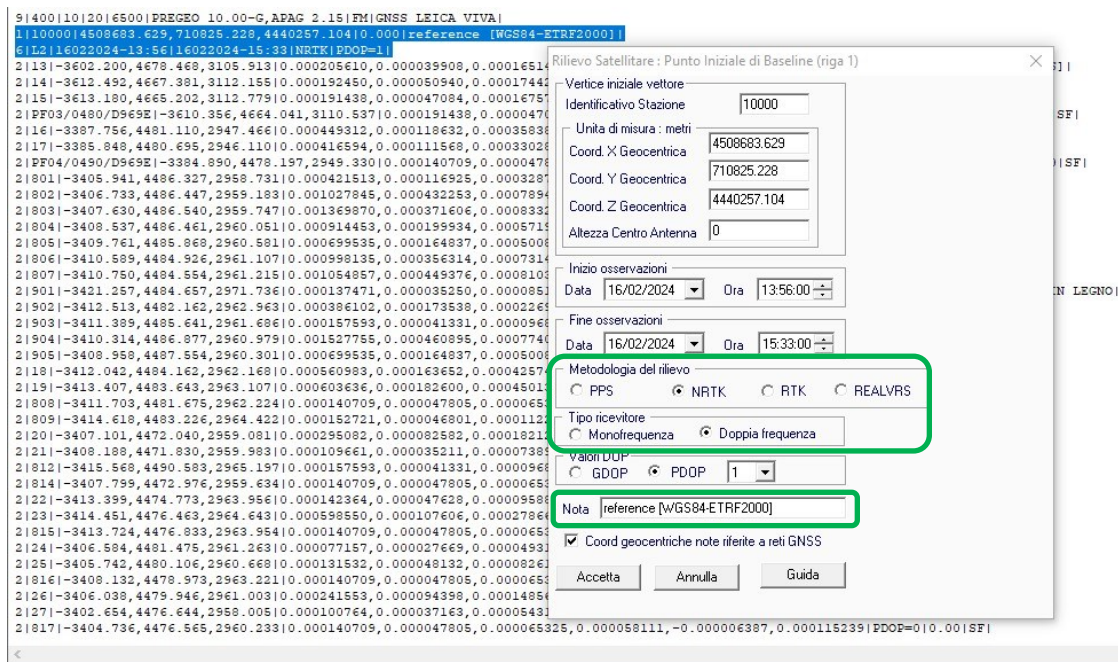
9|400|10|20|6500|PREGEO 10.00-G,APAG 2.15|FM|GNSS LEICA VIVA|
1|10000|4508683.629,710825.228,4440257.104|0.000|reference [WGS84-ETRF2000]|
6|L2|16022024-13:56|16022024-15:33|NRTK|PDOP=1|
2|13|-3602.200,4678.468,3105.913|0.000205610,0.000039908,0.0001651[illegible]
2|14|-3612.492,4667.381,3112.155|0.000192450,0.000050940,0.0001744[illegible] S]|
2|15|-3613.180,4665.202,3112.779|0.000191438,0.000047084,0.0001675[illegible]
2|PF03/0480/D969E|-3610.356,4664.041,3110.537|0.000191438,0.000047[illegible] SF|
2|16|-3387.756,4481.110,2947.466|0.000449312,0.000118632,0.0003583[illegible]
2|17|-3385.848,4480.695,2946.110|0.000416594,0.000111568,0.0003302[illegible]
2|PF04/0490/D969E|-3384.890,4478.197,2949.330|0.000140709,0.000047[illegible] )|SF|
2|801|-3405.941,4486.327,2958.731|0.000421513,0.000116925,0.0003287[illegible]
2|802|-3406.733,4486.447,2959.183|0.001027845,0.000432253,0.0007894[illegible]
2|803|-3407.630,4486.540,2959.747|0.001369870,0.000371606,0.0008333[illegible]
2|804|-3408.537,4486.461,2960.051|0.000914453,0.000199934,0.0005715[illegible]
2|805|-3409.761,4485.868,2960.581|0.000699535,0.000164837,0.000500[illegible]
2|806|-3410.589,4484.926,2961.107|0.000998135,0.000356314,0.0007314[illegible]
2|807|-3410.750,4484.554,2961.215|0.001054857,0.000449376,0.000810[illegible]
2|901|-3421.257,4484.657,2971.736|0.000137471,0.000035250,0.000085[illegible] IN LEGNO|
2|902|-3412.513,4482.162,2962.963|0.000386102,0.000173538,0.000226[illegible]
2|903|-3411.389,4485.641,2961.686|0.000157593,0.000041331,0.000096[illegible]
2|904|-3410.314,4486.877,2960.979|0.001527755,0.000460895,0.000774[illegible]
2|905|-3408.958,4487.554,2960.301|0.000699535,0.000164837,0.000500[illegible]
2|18|-3412.042,4484.162,2962.168|0.000560983,0.000163652,0.000425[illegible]
2|19|-3413.407,4483.643,2963.107|0.000603636,0.000182600,0.000450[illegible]
2|808|-3411.703,4481.675,2962.224|0.000140709,0.000047805,0.000065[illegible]
2|809|-3414.618,4483.226,2964.422|0.000152721,0.000046801,0.000112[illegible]
2|20|-3407.101,4472.040,2959.081|0.000295082,0.000082582,0.000182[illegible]
2|21|-3408.188,4471.830,2959.983|0.000109661,0.000035211,0.000073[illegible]
2|812|-3415.568,4490.583,2965.197|0.000157593,0.000041331,0.000096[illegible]
2|814|-3407.799,4472.976,2959.634|0.000140709,0.000047805,0.000065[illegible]
2|22|-3413.399,4474.773,2963.956|0.000142364,0.000047628,0.000095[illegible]
2|23|-3414.451,4476.463,2964.643|0.000598550,0.000107606,0.000278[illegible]
2|815|-3413.724,4476.833,2963.954|0.000140709,0.000047805,0.000065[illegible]
2|24|-3406.584,4481.475,2961.263|0.000077157,0.000027669,0.000049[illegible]
2|25|-3405.742,4480.106,2960.668|0.000131532,0.000048132,0.000082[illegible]
2|816|-3408.132,4478.973,2963.221|0.000140709,0.000047805,0.000065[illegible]
2|26|-3406.038,4479.946,2961.003|0.000241553,0.000094398,0.000148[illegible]
2|27|-3402.654,4476.644,2958.005|0.000100764,0.000037163,0.000054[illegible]
2|817|-3404.736,4476.565,2960.233|0.000140709,0.000047805,0.000065325,0.000058111,-0.000006387,0.000115239|PDOP=0|0.00|SF|

Rilievo Satellitare : Punto Iniziale di Baseline (riga 1)
Vertice iniziale vettore
Identificativo Stazione 10000
Unita di misura : metri
Coord. X Geocentrica 4508683.629
Coord. Y Geocentrica 710825.228
Coord. Z Geocentrica 4440257.104
Altezza Centro Antenna 0
Inizio osservazioni
Data 16/02/2024 Ora 13:56:00
Fine osservazioni
Data 16/02/2024 Ora 15:33:00
Metodologia del rilievo
PPS NRTK RTK REALVRS
Tipo ricevitore
Monofrequenza Doppia frequenza
Valori DOP
GDOP PDOP 1
Nota reference [WGS84-ETRF2000]
Coord geocentriche note riferite a reti GNSS
Accetta Annulla Guida